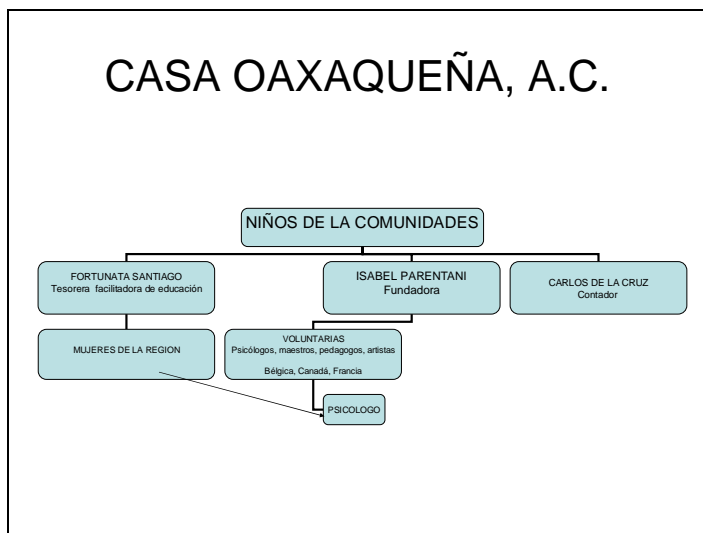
CASA OAXAQUEÑA, A.C.

NIÑOS DE LA COMUNIDADES

FORTUNATA SANTIAGO
Tesorera facilitadora de educación

ISABEL PARENTANI
Fundadora

CARLOS DE LA CRUZ
Contador

MUJERES DE LA REGION

VOLUNTARIAS
Psicólogos, maestros, pedagogos, artistas

Bélgica, Canadá, Francia

PSICOLOGO